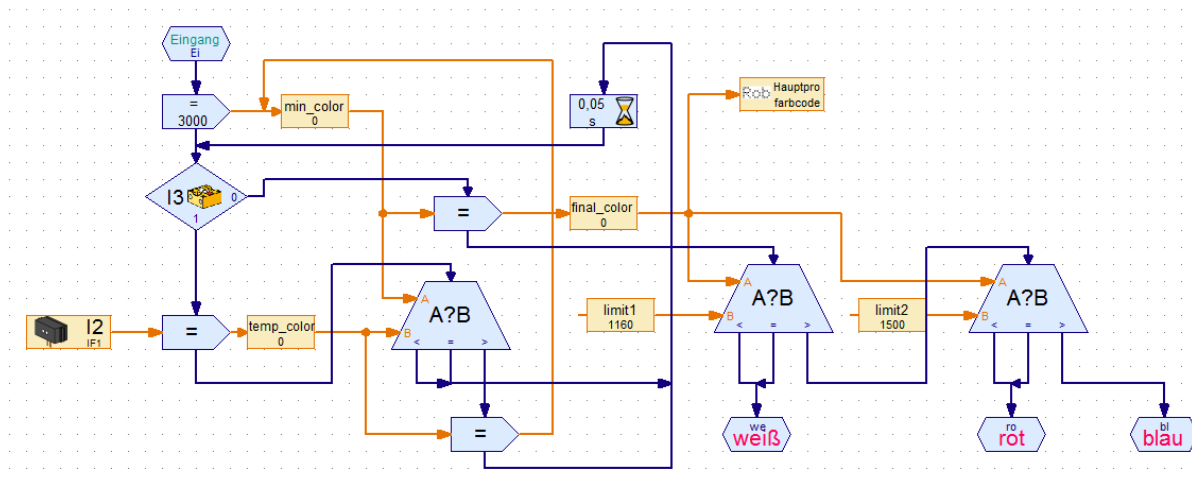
Eingang
Ei

=
3000

min_color
0

0,05
s

Rob Hauptpro farbcode

I3
0
1

=

final_color
0

A
A?B
B
< = >

A
A?B
B
< = >

limit1
1160

limit2
1500

A
A?B
B
< = >

I2
IF1

=

temp_color
0

=

we
weiß

ro
rot

bl
blau